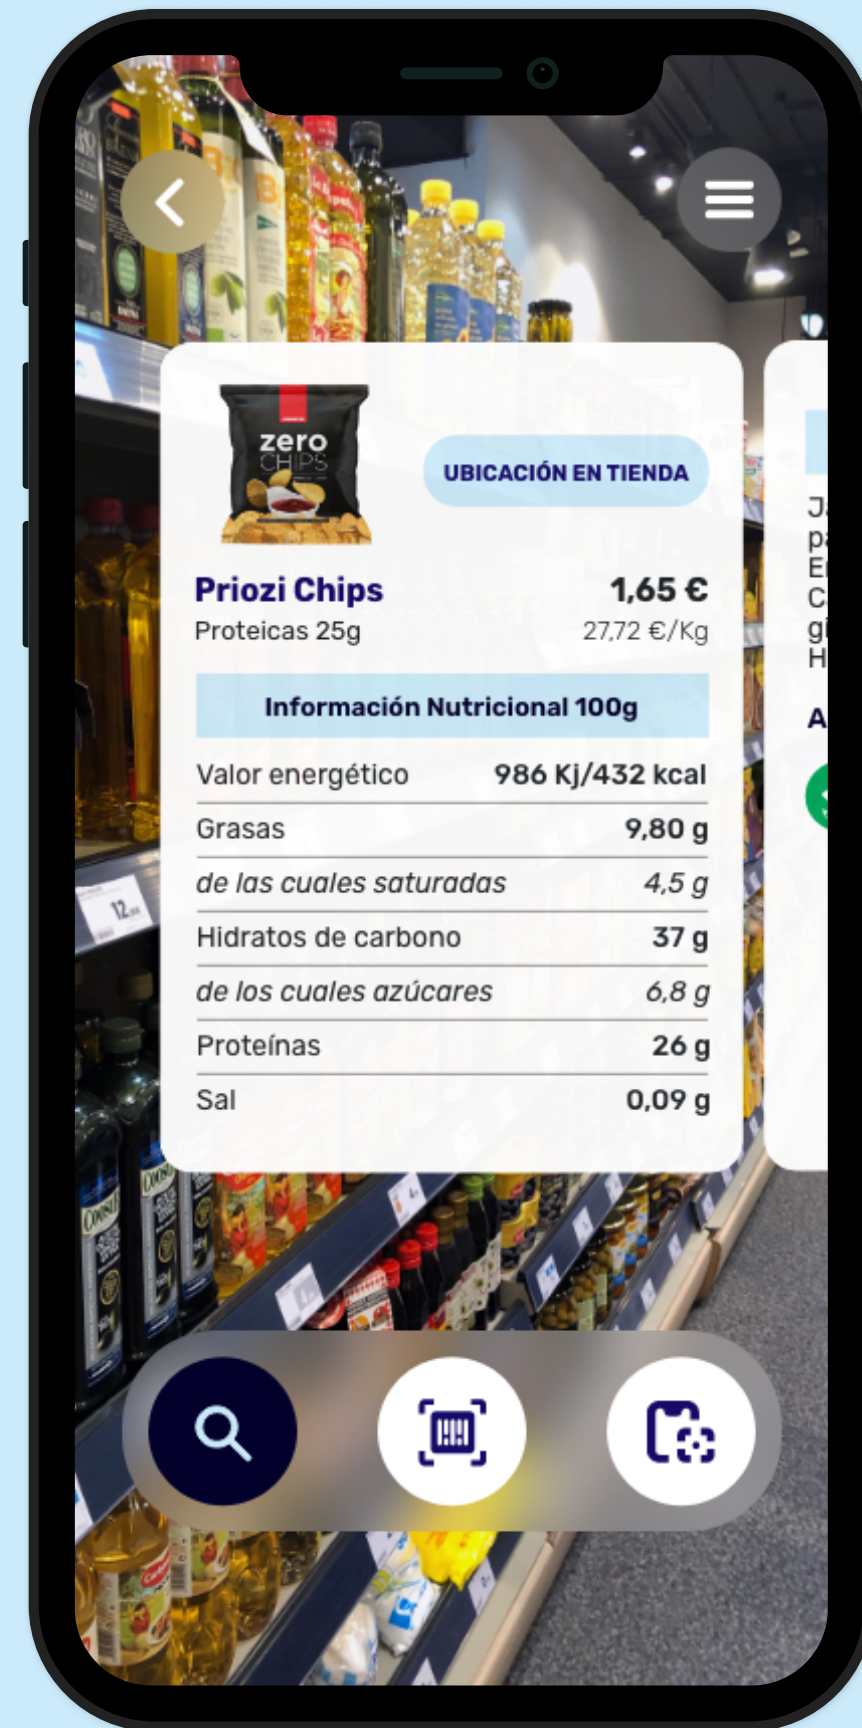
zero CHIPS

UBICACIÓN EN TIENDA

Priozi Chips
1,65 €
Proteicas 25g
27,72 €/Kg

Información Nutricional 100g

| Valor energético | 986 Kj/432 kcal |
|---|---|
| Grasas | 9,80 g |
| de las cuales saturadas | 4,5 g |
| Hidratos de carbono | 37 g |
| de los cuales azúcares | 6,8 g |
| Proteínas | 26 g |
| Sal | 0,09 g |

Ja
pa
E
C
gi
H
A